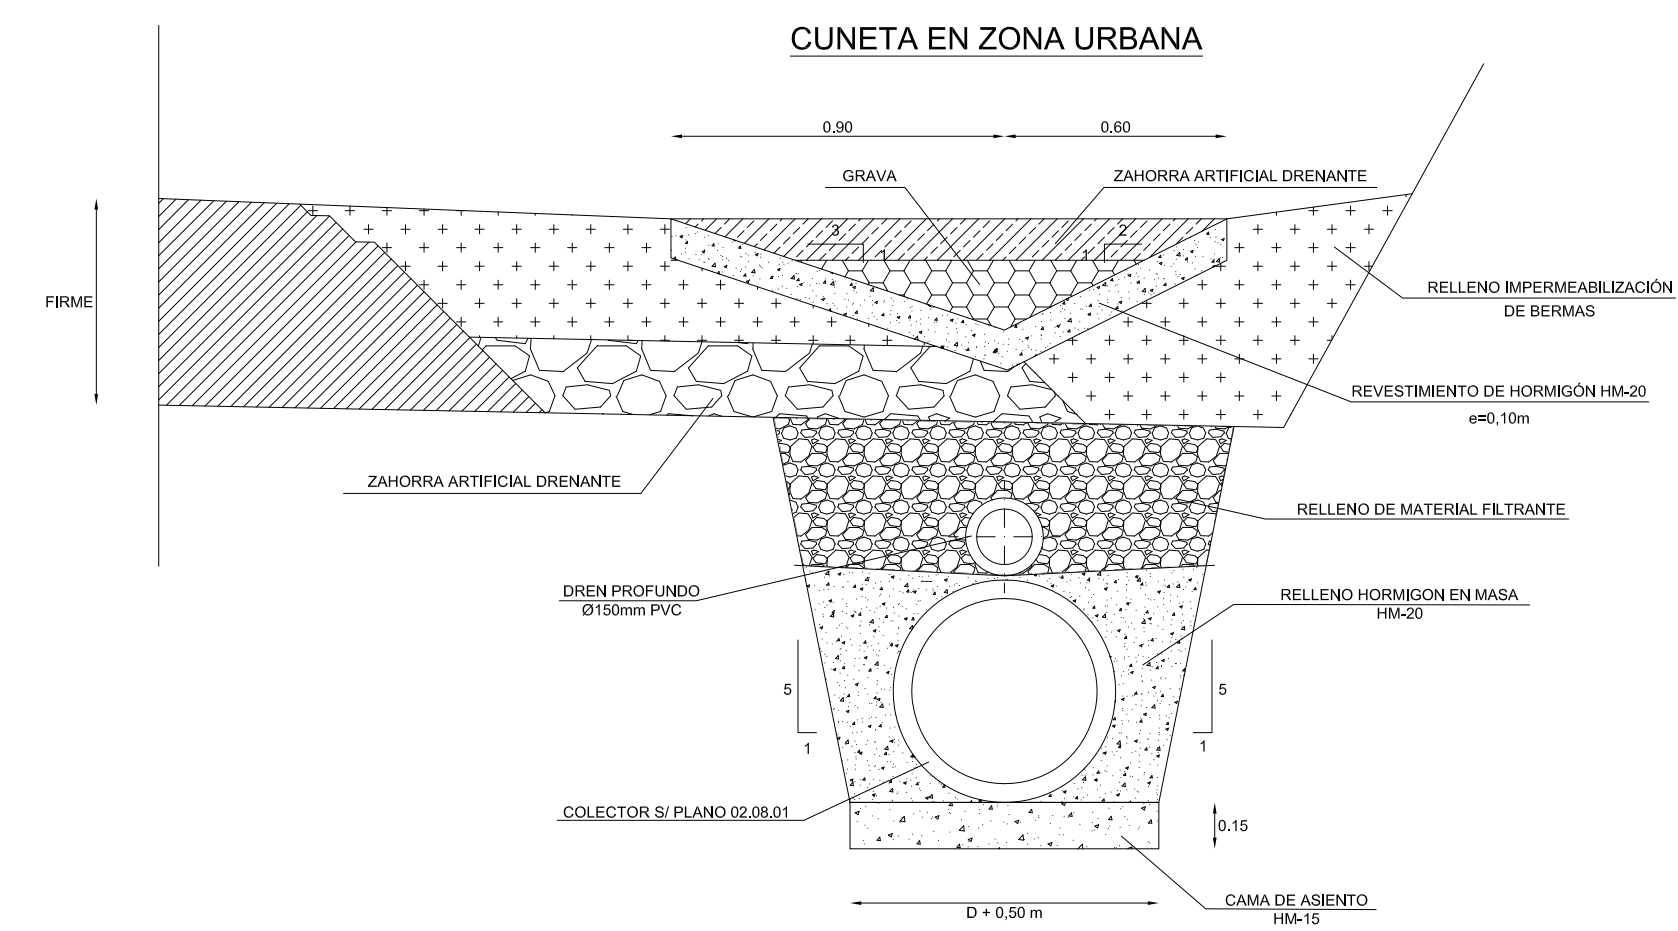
CUNETA EN ZONA URBANA

0.90

0.60

GRAVA

ZAHORRA ARTIFICIAL DRENANTE

3

1

2

1

FIRME

RELLENO IMPERMEABILIZACIÓN DE BERMAS

REVESTIMIENTO DE HORMIGÓN HM-20
e=0,10m

ZAHORRA ARTIFICIAL DRENANTE

RELLENO DE MATERIAL FILTRANTE

DREN PROFUNDO
Ø150mm PVC

RELLENO HORMIGON EN MASA
HM-20

5

1

5

1

COLECTOR S/ PLANO 02.08.01

0.15

CAMA DE ASIENTO
HM-15

D + 0,50 m